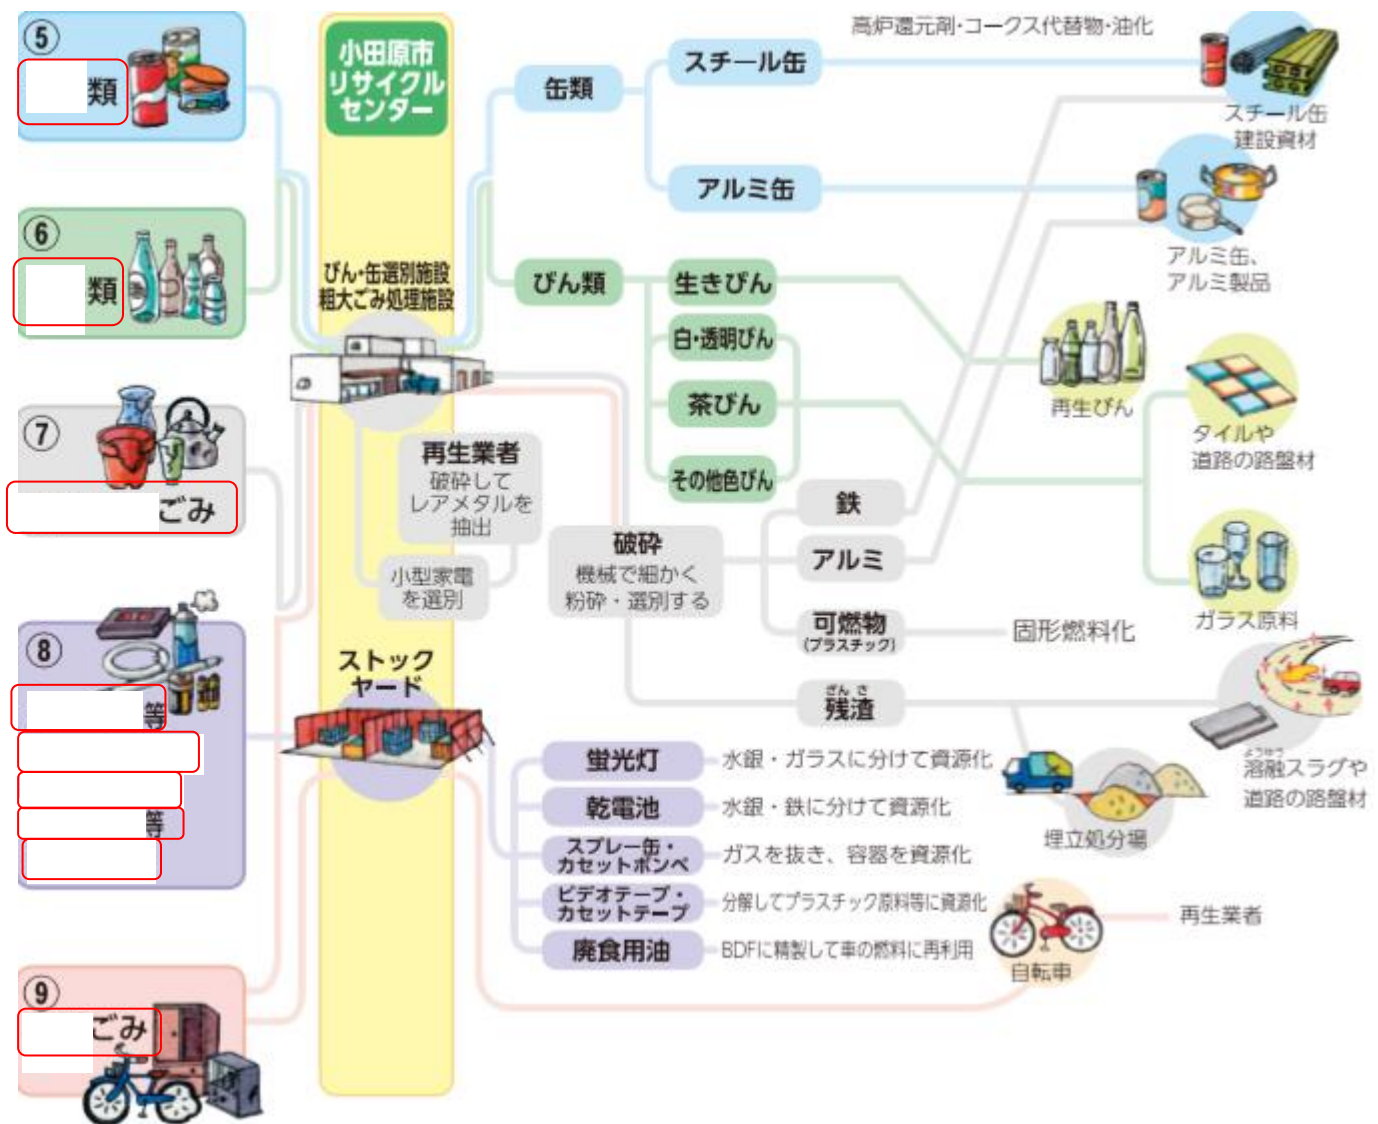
⑤
類

⑥
類

⑦
ごみ

⑧
等

等

⑨
ごみ

小田原市リサイクルセンター

びん・缶選別施設
粗大ごみ処理施設

再生業者
破砕して
レアメタルを
抽出

小型家電
を選別

ストックヤード

缶類
スチール缶
アルミ缶
高炉還元剤・コークス代替物・油化
スチール缶
建設資材
アルミ缶、
アルミ製品

びん類
生きびん
白・透明びん
茶びん
その他色びん
再生びん
タイルや
道路の路盤材
ガラス原料

破砕
機械で細かく
粉砕・選別する
鉄
アルミ
可燃物
(プラスチック)
固形燃料化
残渣
溶融スラグや
道路の路盤材
埋立処分場

蛍光灯
水銀・ガラスに分けて資源化
乾電池
水銀・鉄に分けて資源化
スプレー缶・
カセットボンベ
ガスを抜き、容器を資源化
ビデオテープ・
カセットテープ
分解してプラスチック原料等に資源化
廃食用油
BDFに精製して車の燃料に再利用
自転車
再生業者